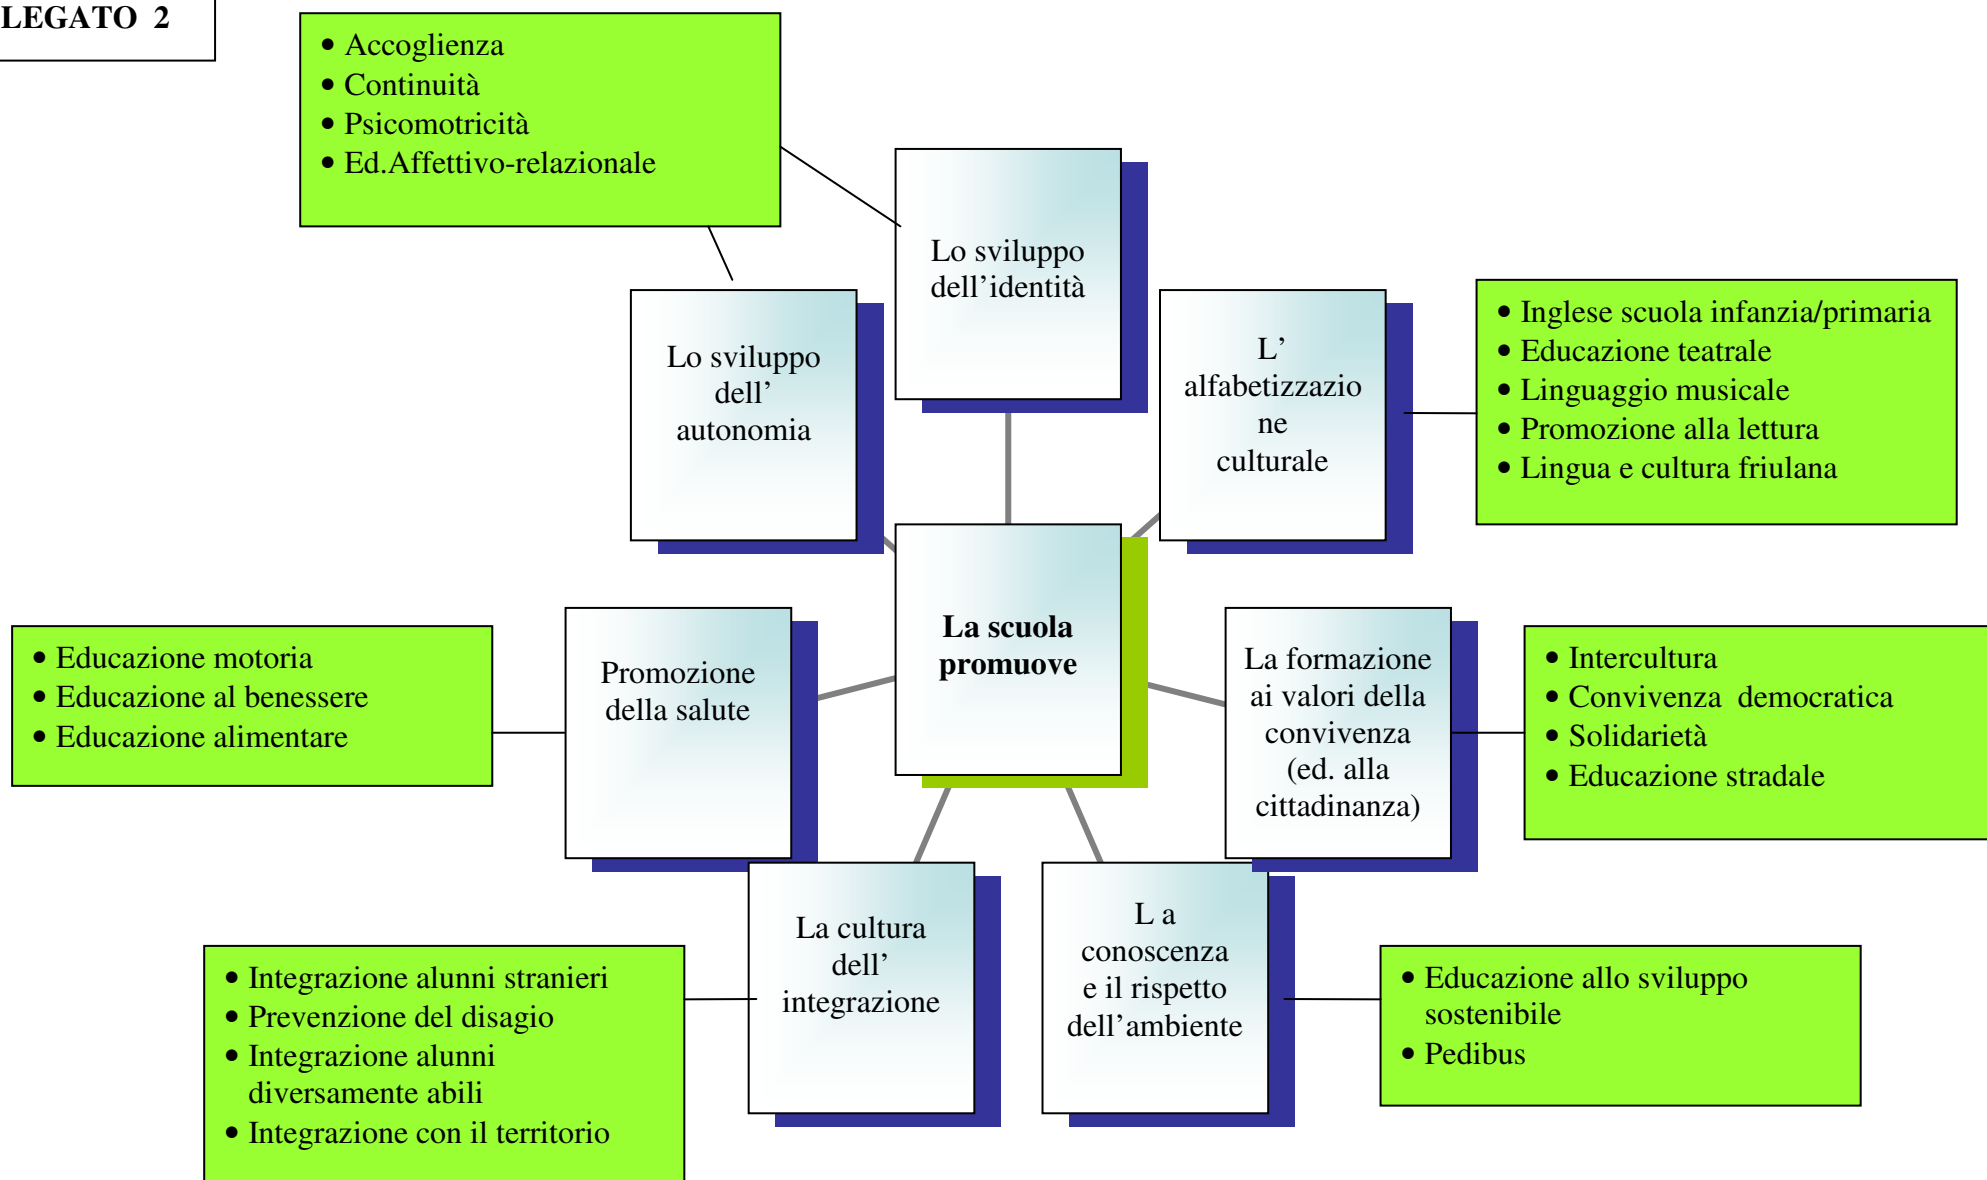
LEGATO 2

- Accoglienza
- Continuità
- Psicomotricità
- Ed.Affettivo-relazionale

Lo sviluppo dell'identità

Lo sviluppo dell' autonomia

L' alfabetizzazione culturale

- Inglese scuola infanzia/primaria
- Educazione teatrale
- Linguaggio musicale
- Promozione alla lettura
- Lingua e cultura friulana

La scuola promuove

- Educazione motoria
- Educazione al benessere
- Educazione alimentare

Promozione della salute

La formazione ai valori della convivenza (ed. alla cittadinanza)

- Intercultura
- Convivenza democratica
- Solidarietà
- Educazione stradale

La cultura dell' integrazione

L a conoscenza e il rispetto dell'ambiente

- Integrazione alunni stranieri
- Prevenzione del disagio
- Integrazione alunni diversamente abili
- Integrazione con il territorio

- Educazione allo sviluppo sostenibile
- Pedibus